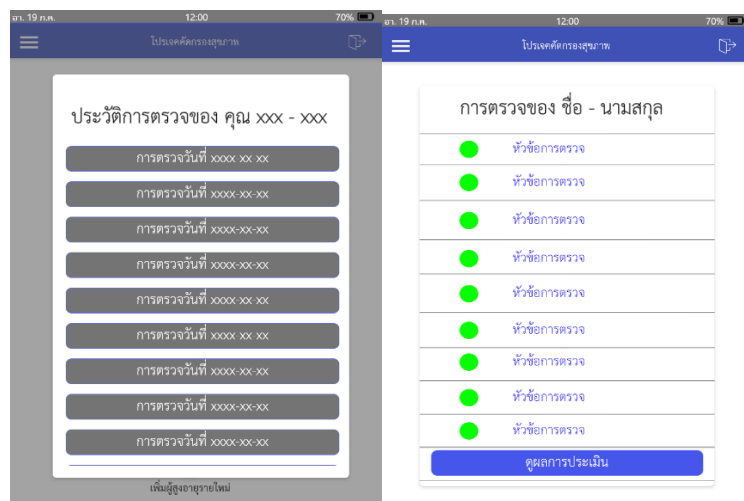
อา. 19 ก.ค. 12:00 70%

โปรเจคคัดกรองสุขภาพ

ประวัติการตรวจของ คุณ xxx - xxx

การตรวจวันที่ xxxx-xx-xx

การตรวจวันที่ xxxx-xx-xx

การตรวจวันที่ xxxx-xx-xx

การตรวจวันที่ xxxx-xx-xx

การตรวจวันที่ xxxx-xx-xx

การตรวจวันที่ xxxx-xx-xx

การตรวจวันที่ xxxx-xx-xx

การตรวจวันที่ xxxx-xx-xx

การตรวจวันที่ xxxx-xx-xx

เพิ่มผู้สูงอายุรายใหม่

อา. 19 ก.ค. 12:00 70%

โปรเจคคัดกรองสุขภาพ

การตรวจของ ชื่อ - นามสกุล

หัวข้อการตรวจ

หัวข้อการตรวจ

หัวข้อการตรวจ

หัวข้อการตรวจ

หัวข้อการตรวจ

หัวข้อการตรวจ

หัวข้อการตรวจ

หัวข้อการตรวจ

หัวข้อการตรวจ

ดูผลการประเมิน